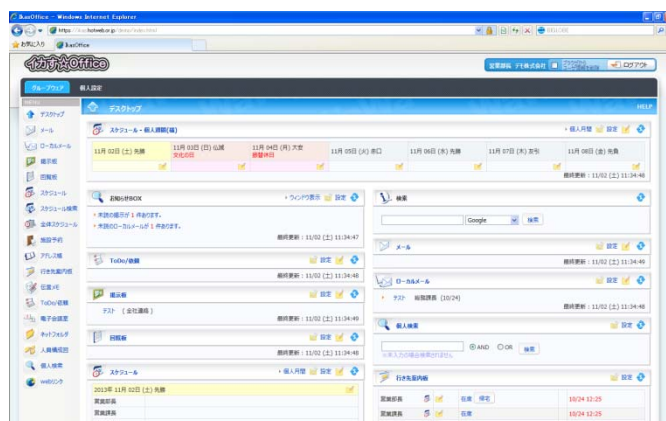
IkasOffice - Windows Internet Explorer

https://ikasoffice.hotweb.or.jp/demo/index.html

お気に入り

IkasOffice

イカす☆Office

営業部係 子会社

ログアウト

グループウェア

個人設定

MENU

デスクトップ

メール

ローカルメール

掲示板

回覧板

スケジュール

スケジュール検索

全体スケジュール

施設予約

アドレス帳

行き先案内板

伝言メモ

ToDo/依頼

電子会議室

ネットフォルダ

人員構成図

個人検索

webリンク

デスクトップ

HELP

スケジュール - 個人週間(簡)

個人月間

設定

| 11月 02日 (土) 先勝 | 11月 03日 (日) 仏滅 文化の日 | 11月 04日 (月) 大安 振替休日 | 11月 05日 (火) 赤口 | 11月 06日 (水) 先勝 | 11月 07日 (木) 友引 | 11月 08日 (金) 先負 |
|---|---|---|---|---|---|---|

最終更新：11/02 (土) 11:34:48

お知らせBOX

ウィンドウ表示

設定

未読の掲示が 1 件あります。

未読のローカルメールが 1 件あります。

最終更新：11/02 (土) 11:34:47

ToDo/依頼

設定

最終更新：11/02 (土) 11:34:48

掲示板

設定

テスト ［全社連絡］

最終更新：11/02 (土) 11:34:49

回覧板

設定

最終更新：11/02 (土) 11:34:48

スケジュール

個人月間

設定

2013年 11月 02日 (土) 先勝

営業部長

営業課長

検索

Google

検索

メール

設定

最終更新：11/02 (土) 11:34:49

ローカルメール

設定

テスト 総務課長 (10/24)

最終更新：11/02 (土) 11:34:49

個人検索

設定

AND

OR

検索

※未入力の場合検索されません

行き先案内板

設定

| 営業部長 | | 在席 | 帰宅 | 10/24 12:25 |
|---|---|---|---|---|
| 営業課長 | | 在席 | | 10/24 12:25 |